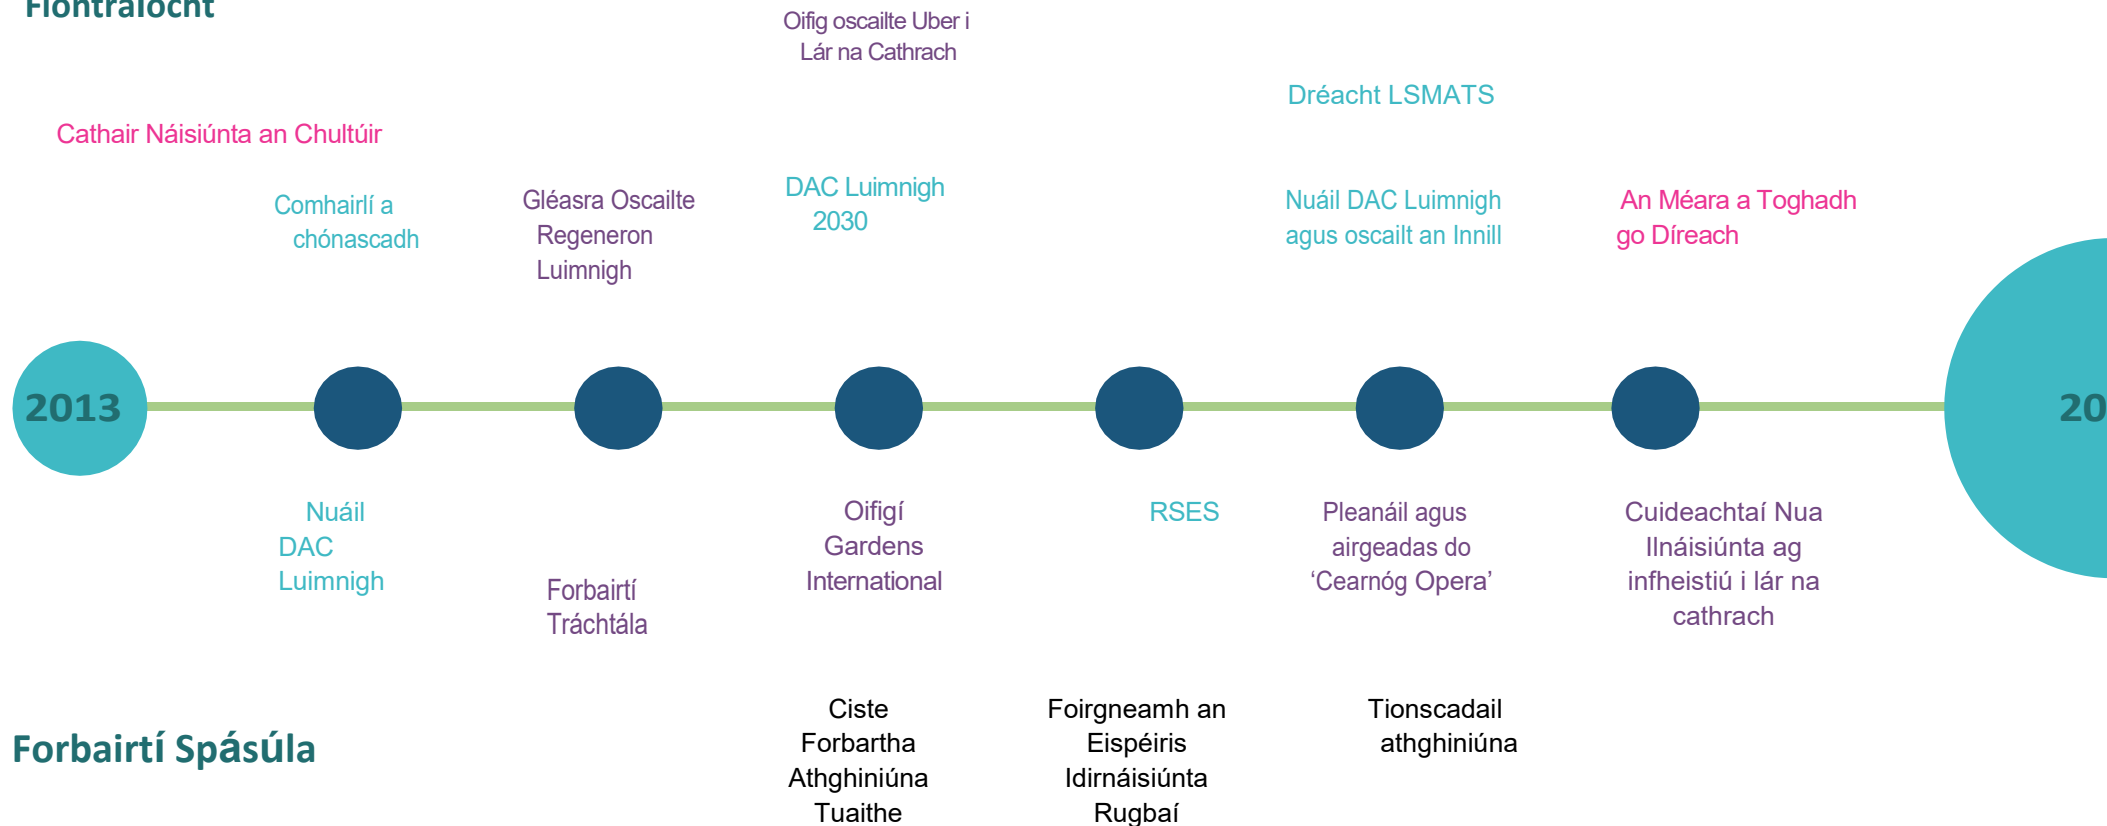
Fiontraíocht

Oifig oscailte Uber i Lár na Cathrach

Dréacht LSMATS

Cathair Náisiúnta an Chultúir

Comhairlí a chónascadh

Gléasra Oscailte Regeneron Luimnigh

DAC Luimnigh 2030

Nuáil DAC Luimnigh agus oscailt an Innill

An Méara a Toghadh go Díreach

2013

20

Nuáil DAC Luimnigh

Forbairtí Tráchtála

Oifigí Gardens International

RSES

Pleanáil agus airgeadas do 'Cearnóg Opera'

Cuideachtaí Nua Ilnáisiúnta ag infheistiú i lár na cathrach

Forbairtí Spásúla

Ciste Forbartha Athghiniúna Tuaithe

Foirgneamh an Eispéiris Idirnáisiúnta Rugbaí

Tionscadail athghiniúna